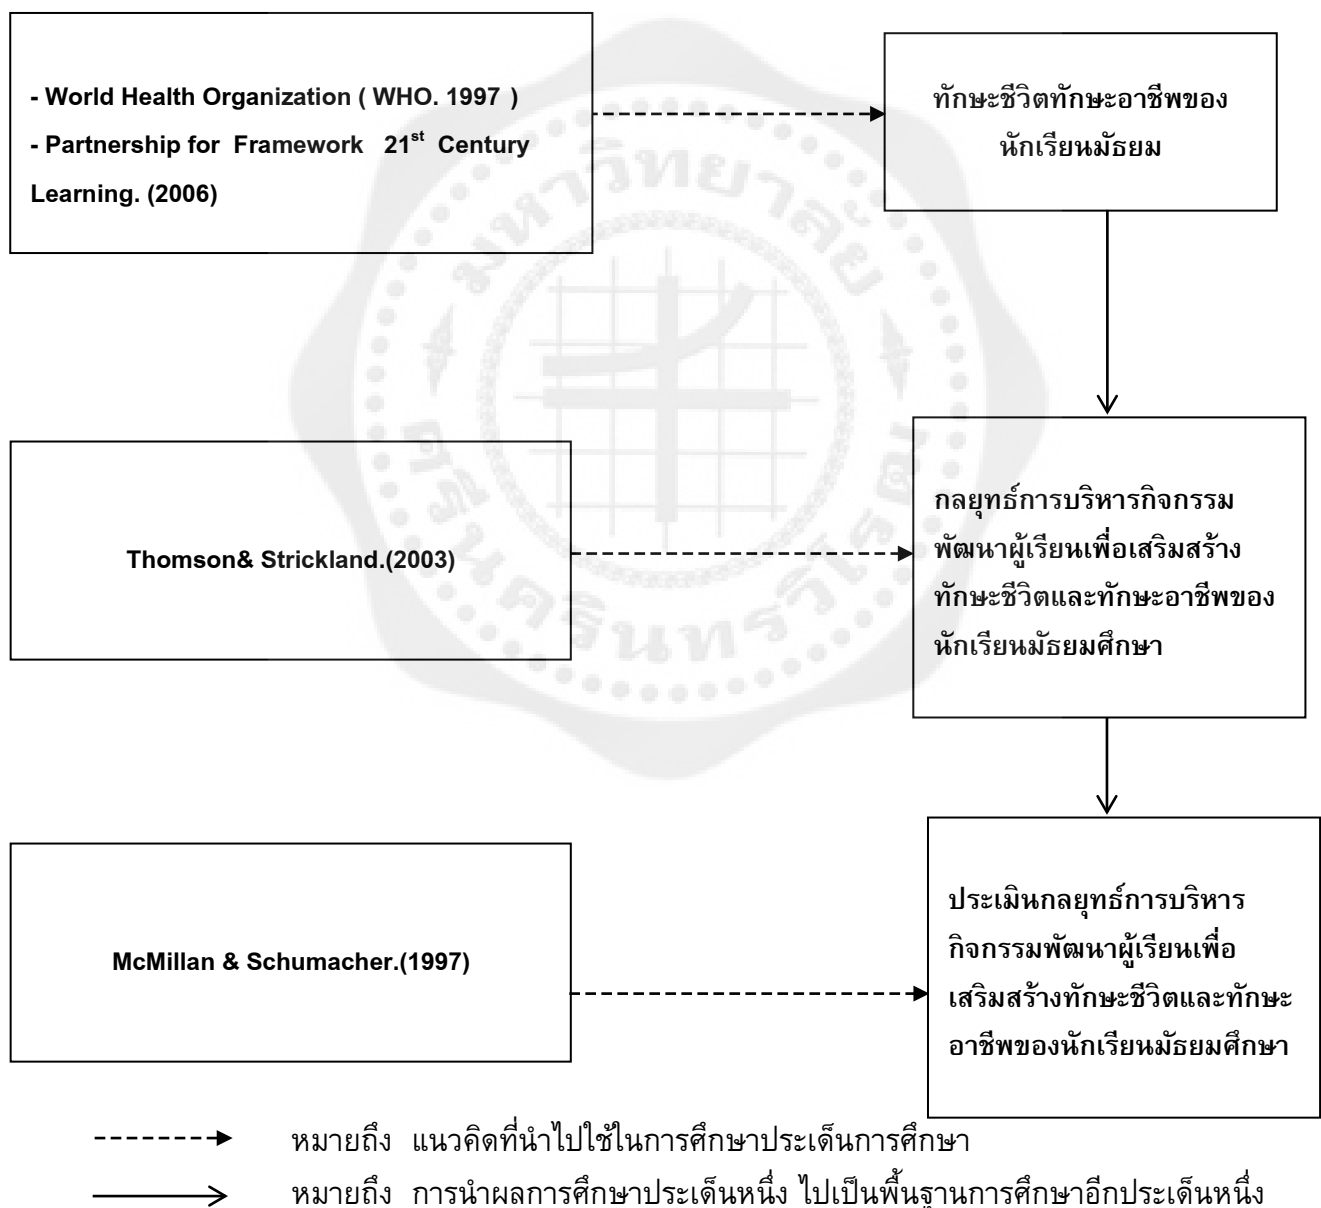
- World Health Organization ( WHO. 1997 )
- Partnership for Framework 21$^{st}$ Century Learning. (2006)

ทักษะชีวิตทักษะอาชีพของนักเรียนมัธยม

Thomson& Strickland.(2003)

กลยุทธ์การบริหารกิจกรรมพัฒนาผู้เรียนเพื่อเสริมสร้างทักษะชีวิตและทักษะอาชีพของนักเรียนมัธยมศึกษา

McMillan & Schumacher.(1997)

ประเมินกลยุทธ์การบริหารกิจกรรมพัฒนาผู้เรียนเพื่อเสริมสร้างทักษะชีวิตและทักษะอาชีพของนักเรียนมัธยมศึกษา

หมายถึง แนวคิดที่นำไปใช้ในการศึกษาประเด็นการศึกษา

หมายถึง การนำผลการศึกษาประเด็นหนึ่ง ไปเป็นพื้นฐานการศึกษาอีกประเด็นหนึ่ง